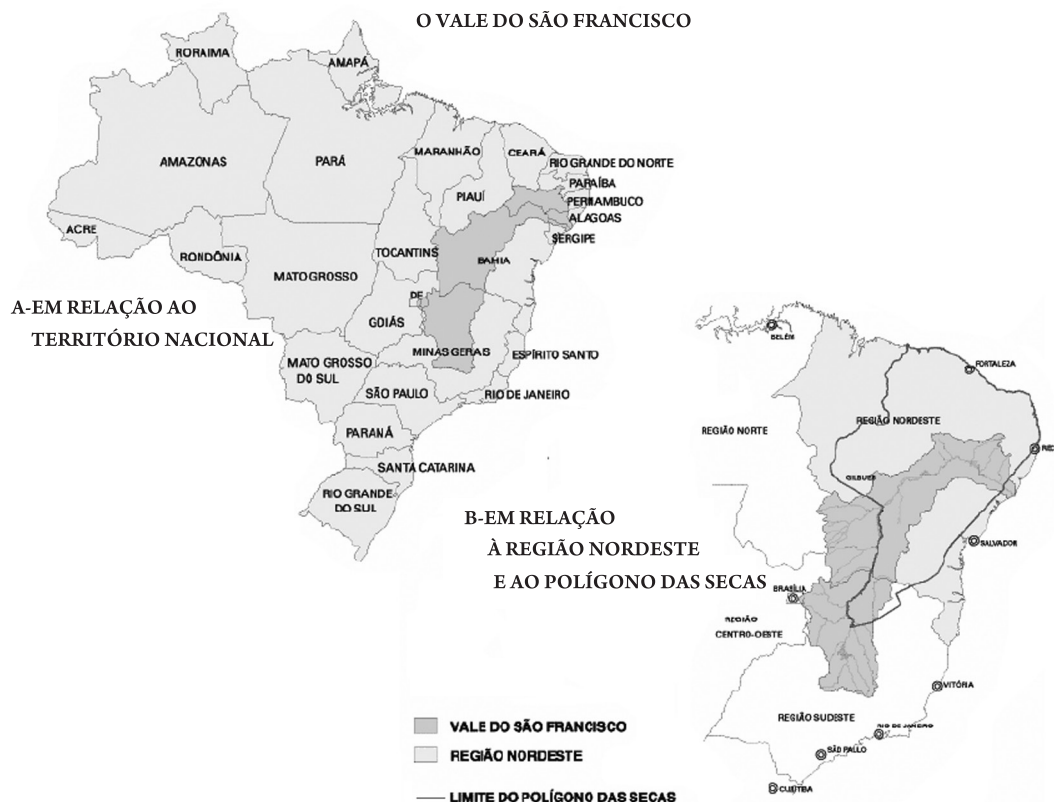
O VALE DO SÃO FRANCISCO

RORAIMA
AMAPÁ
AMAZONAS
PARÁ
MARANHÃO
CEARÁ
RIO GRANDE DO NORTE
PARAÍBA
PERNAMBUCO
ALAGOAS
SERGIPE
PIAUÍ
ACRE
RONDÔNIA
MATO GROSSO
TOCANTINS
BAHIA
DF
GOIÁS
MINAS GERAIS
ESPÍRITO SANTO
MATO GROSSO DO SUL
SÃO PAULO
RIO DE JANEIRO
PARANÁ
SANTA CATARINA
RIO GRANDE DO SUL

A-EM RELAÇÃO AO TERRITÓRIO NACIONAL

BELÉM
FORTALEZA
REGIÃO NORDESTE
REGIÃO NORTE
REC
GILBUÉS
SALVADOR
BRASÍLIA
REGIÃO CENTRO-OESTE
VITÓRIA
REGIÃO SUDESTE
RIO DE JANEIRO
SÃO PAULO
CURITIBA

B-EM RELAÇÃO À REGIÃO NORDESTE E AO POLÍGONO DAS SECAS

VALE DO SÃO FRANCISCO
REGIÃO NORDESTE
LIMITE DO POLÍGONO DAS SECAS